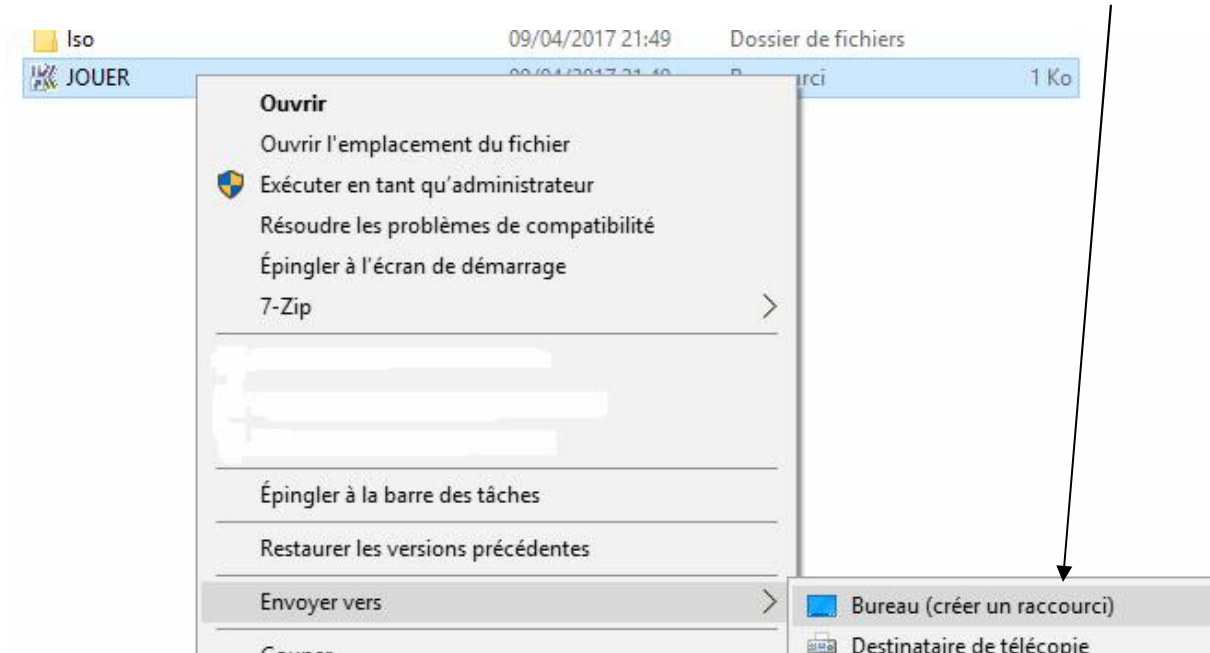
Iso 09/04/2017 21:49 Dossier de fichiers
JOUER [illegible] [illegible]rci 1 Ko

Ouvrir
Ouvrir l'emplacement du fichier
Exécuter en tant qu'administrateur
Résoudre les problèmes de compatibilité
Épingler à l'écran de démarrage
7-Zip

Épingler à la barre des tâches

Restaurer les versions précédentes

Envoyer vers

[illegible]

Bureau (créer un raccourci)
Destinataire de télécopie